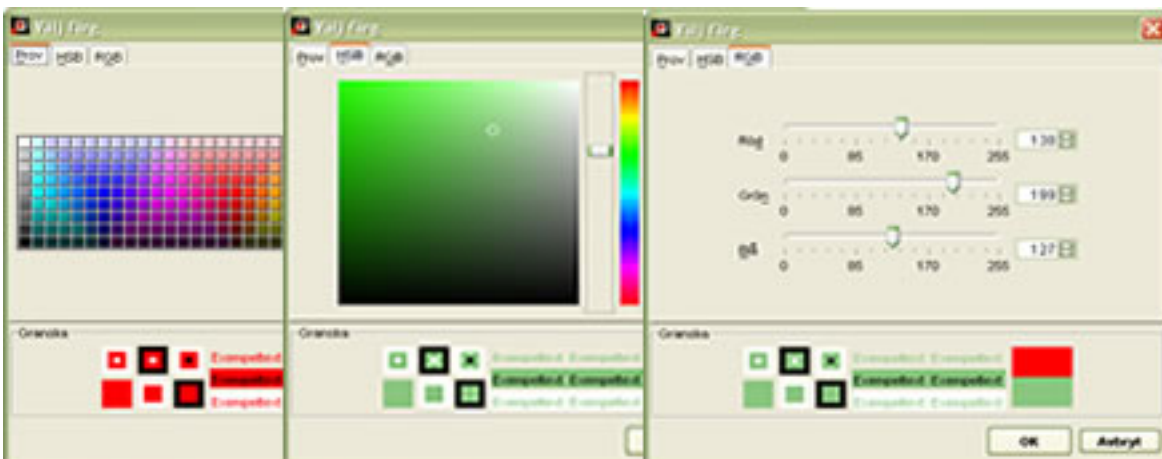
Välj färg

Prov HSB RGB

Granska

Exempeltext
Exempeltext
Exempeltext

Välj färg

Prov HSB RGB

Granska

Exempeltext Exempeltext
Exempeltext Exempeltext
Exempeltext Exempeltext

Välj färg

Prov HSB RGB

Röd
0 85 170 255
139

Grön
0 85 170 255
199

Blå
0 85 170 255
127

Granska

Exempeltext Exempeltext
Exempeltext Exempeltext
Exempeltext Exempeltext

OK Avbryt